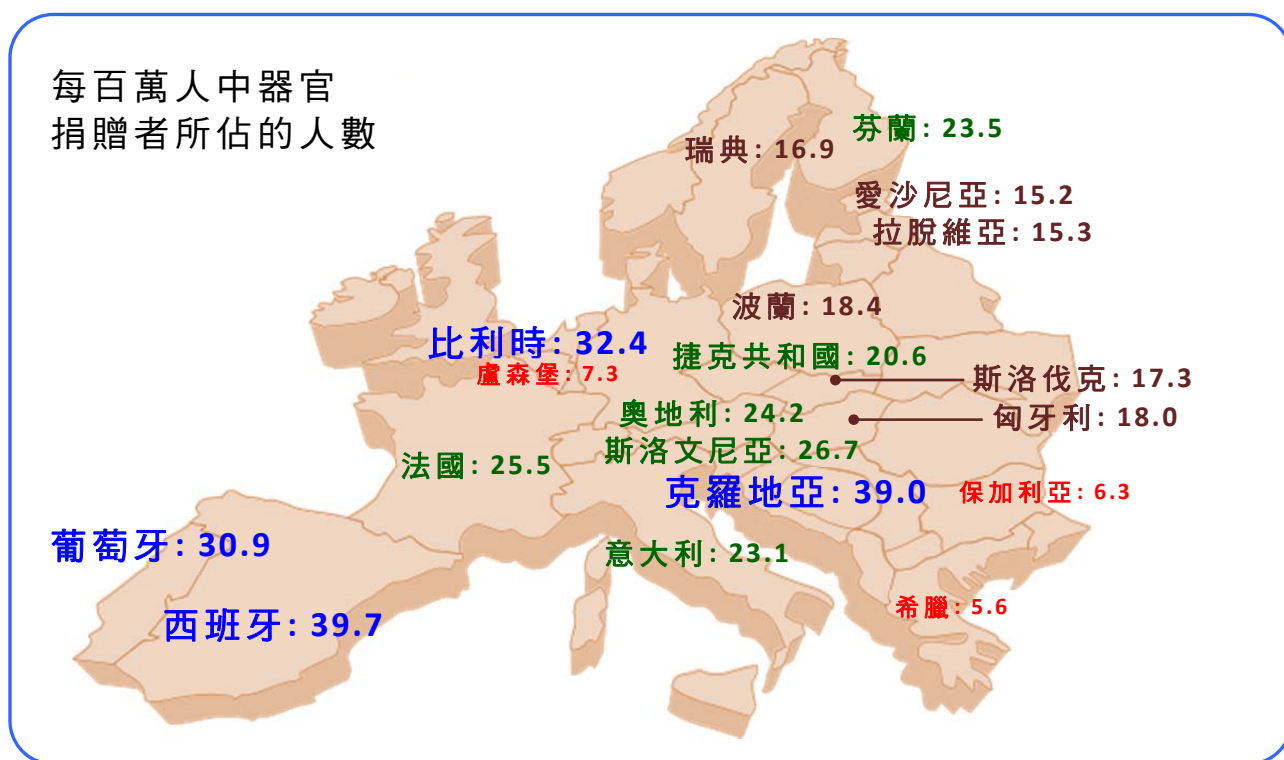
每百萬人中器官
捐贈者所佔的人數

瑞典: 16.9
芬蘭: 23.5
愛沙尼亞: 15.2
拉脫維亞: 15.3
波蘭: 18.4
比利時: 32.4
盧森堡: 7.3
捷克共和國: 20.6
斯洛伐克: 17.3
奧地利: 24.2
匈牙利: 18.0
斯洛文尼亞: 26.7
法國: 25.5
克羅地亞: 39.0
保加利亞: 6.3
葡萄牙: 30.9
意大利: 23.1
西班牙: 39.7
希臘: 5.6